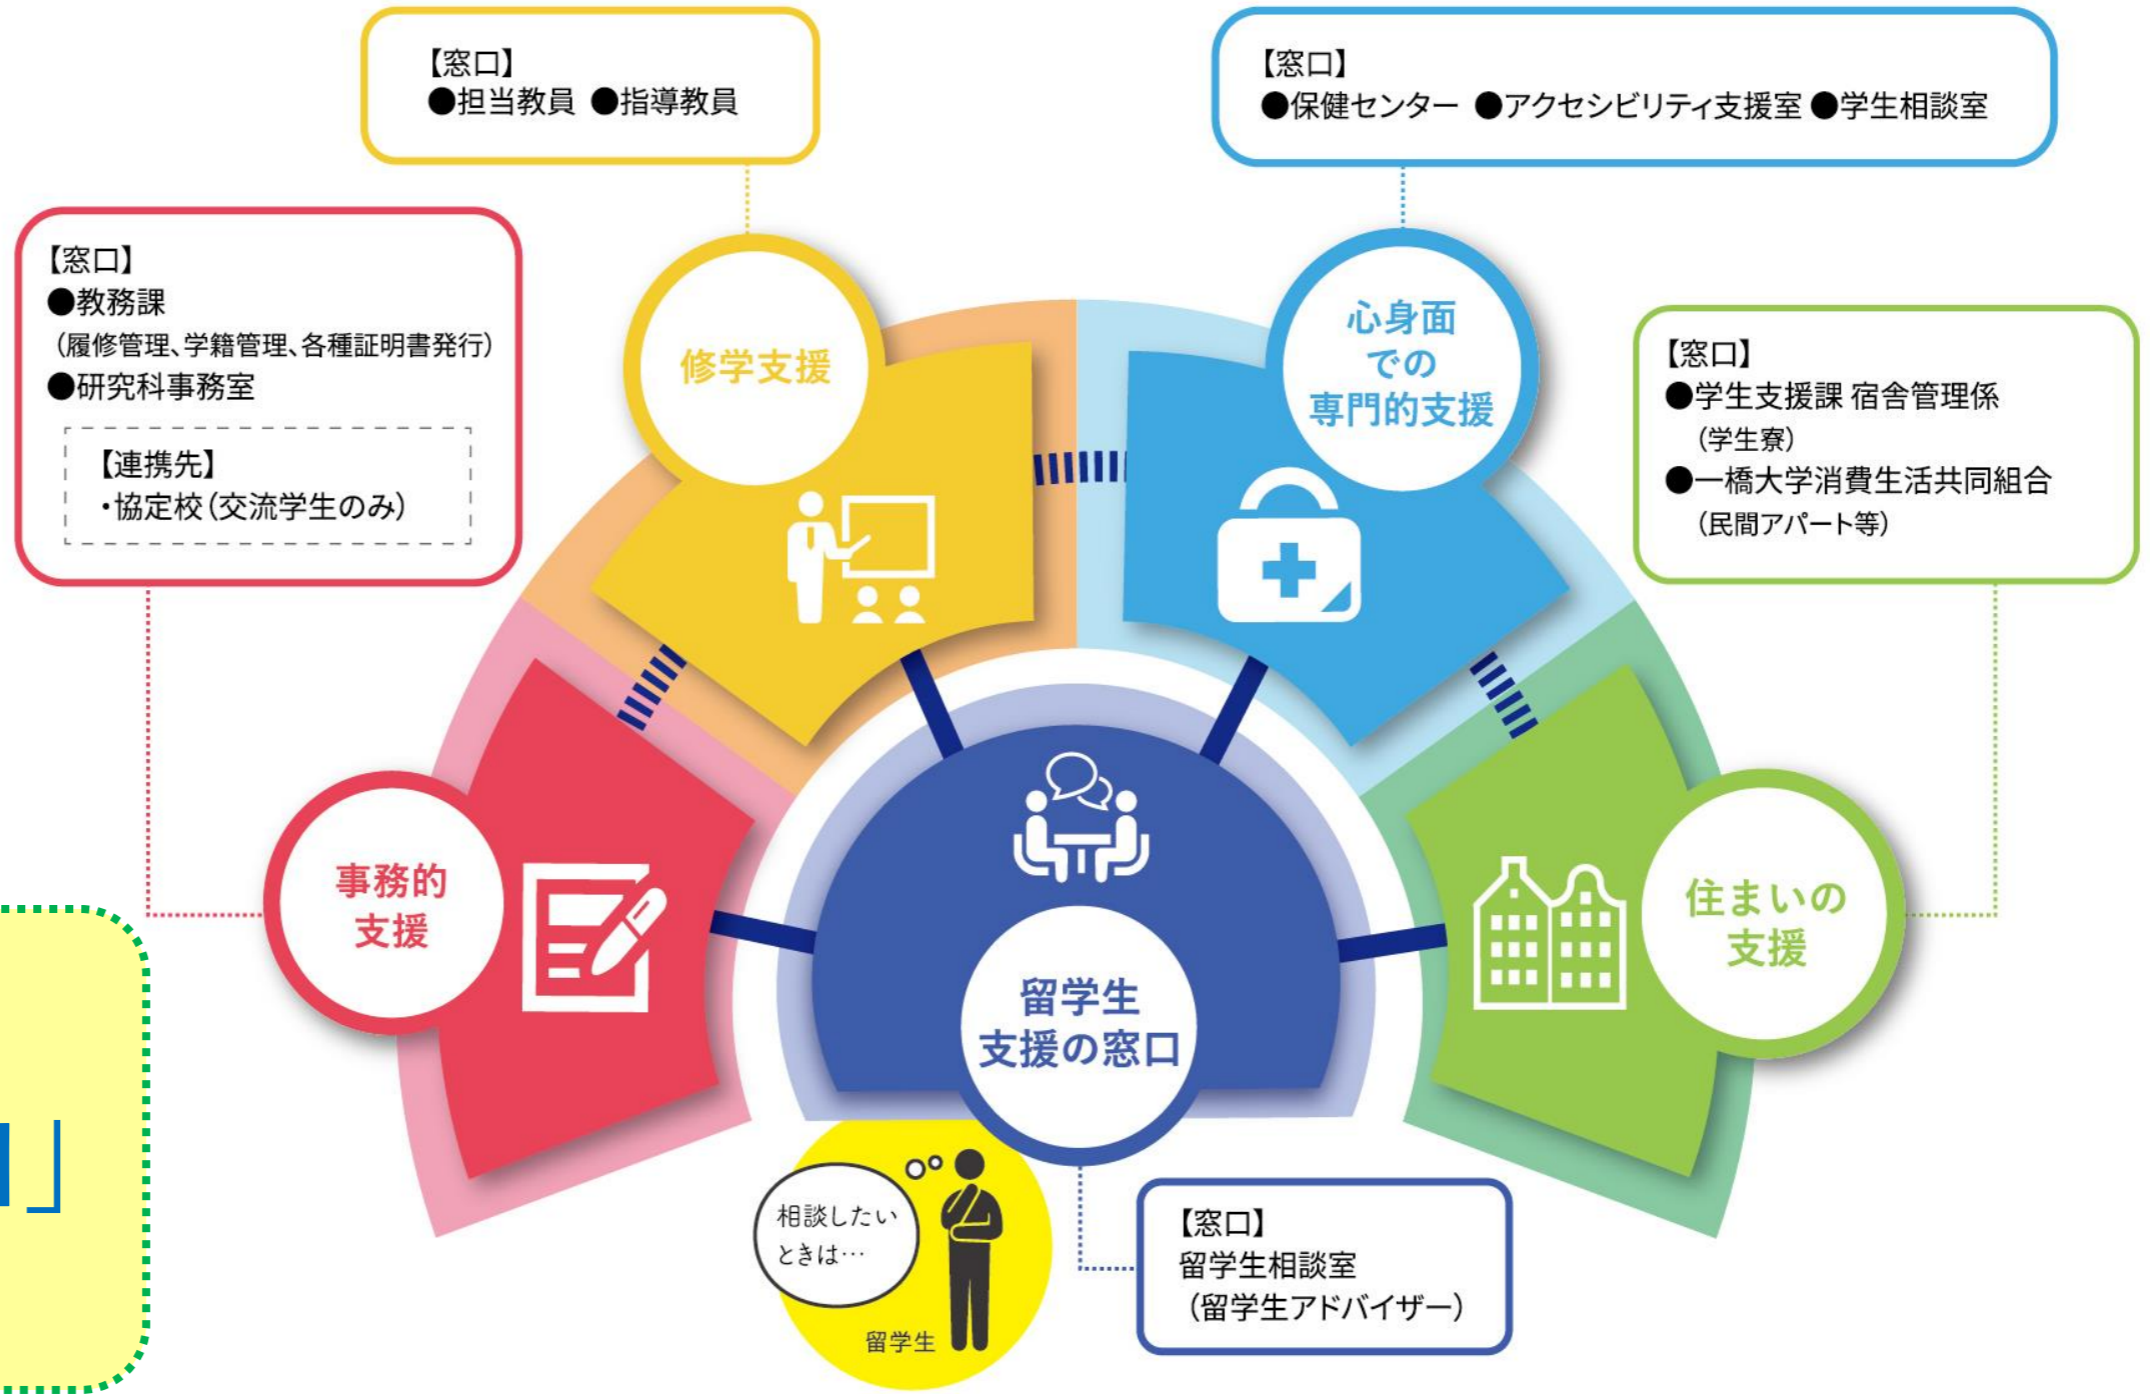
【窓口】
●担当教員 ●指導教員

【窓口】
●保健センター ●アクセシビリティ支援室 ●学生相談室

【窓口】
●教務課
（履修管理、学籍管理、各種証明書発行）
●研究科事務室

【連携先】
・協定校（交流学生のみ）

修学支援

心身面での専門的支援

【窓口】
●学生支援課 宿舎管理係
（学生寮）
●一橋大学消費生活共同組合
（民間アパート等）

事務的支援

留学生支援の窓口

住まいの支援

」

相談したいときは…

留学生

【窓口】
留学生相談室
（留学生アドバイザー）